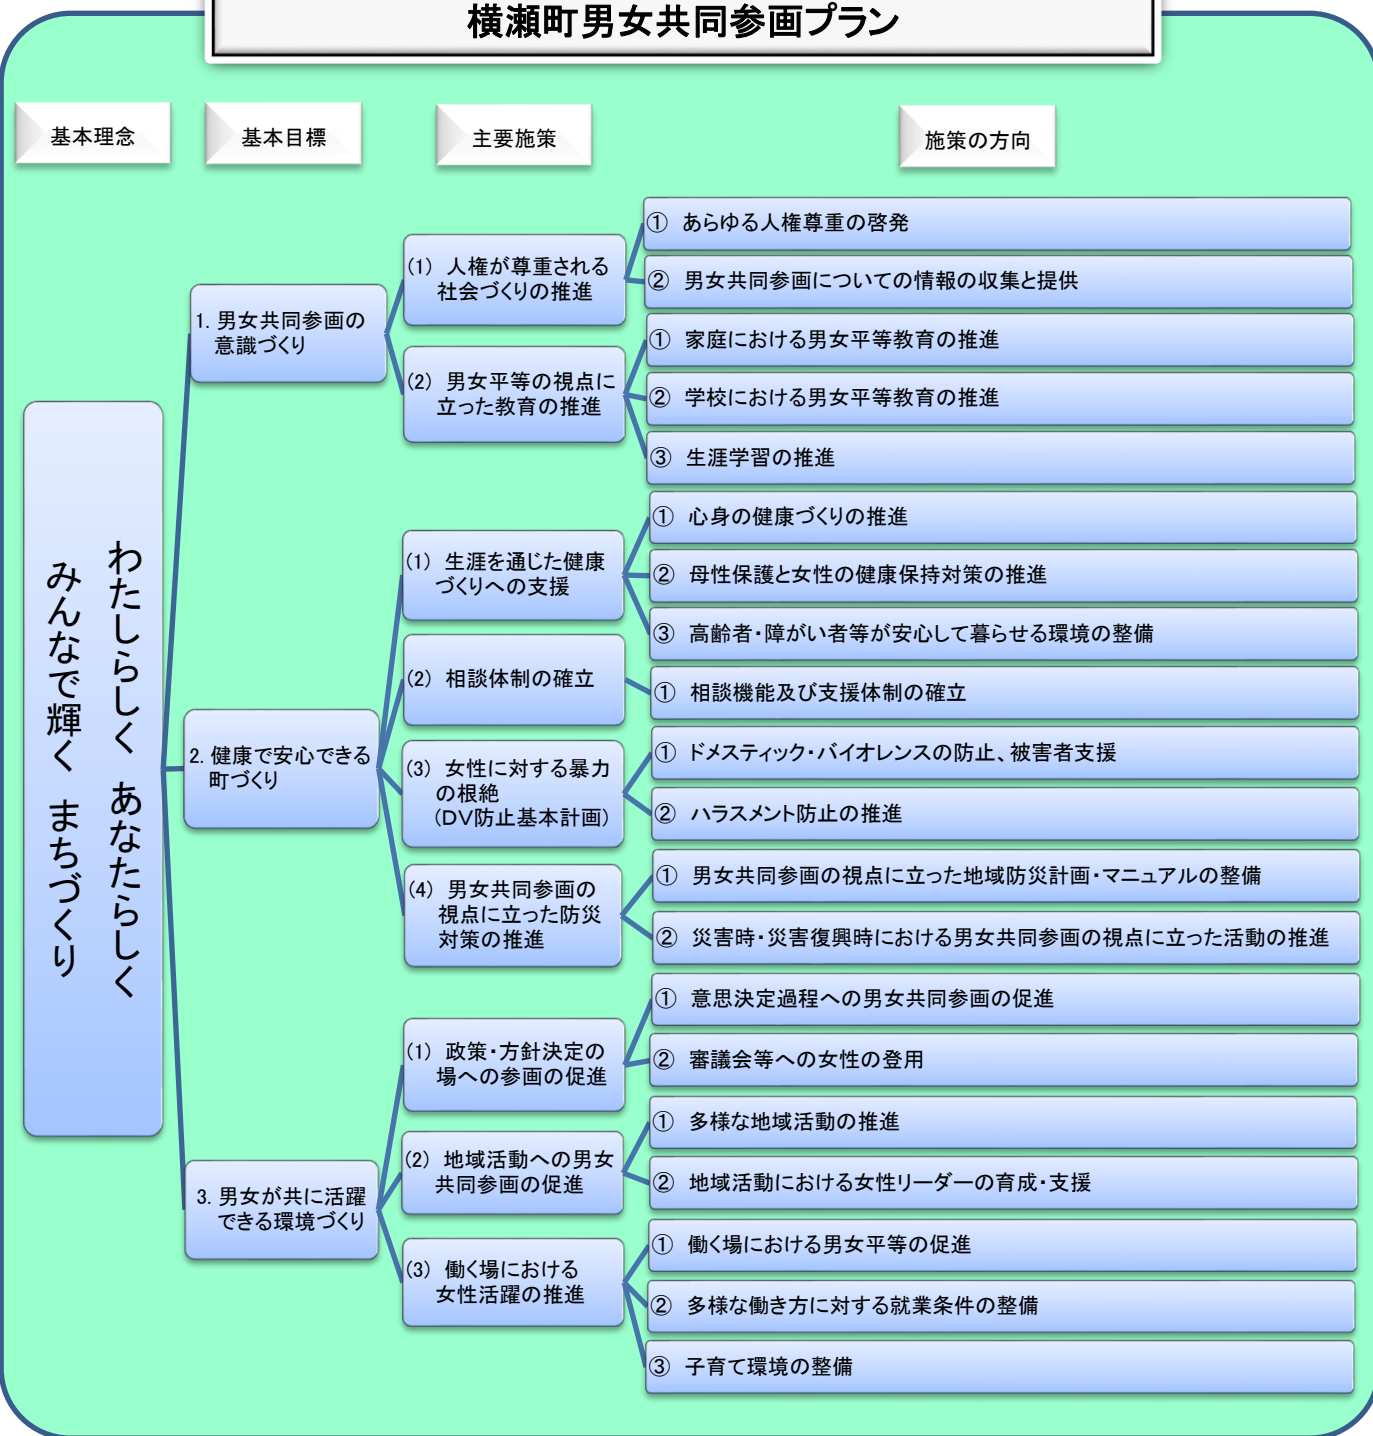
横瀬町男女共同参画プラン

基本理念

基本目標

主要施策

施策の方向

わたしらしく　あなたらしく
みんなで輝く　まちづくり

1. 男女共同参画の意識づくり

(1) 人権が尊重される社会づくりの推進

① あらゆる人権尊重の啓発

② 男女共同参画についての情報の収集と提供

(2) 男女平等の視点に立った教育の推進

① 家庭における男女平等教育の推進

② 学校における男女平等教育の推進

③ 生涯学習の推進

2. 健康で安心できる町づくり

(1) 生涯を通じた健康づくりへの支援

① 心身の健康づくりの推進

② 母性保護と女性の健康保持対策の推進

③ 高齢者・障がい者等が安心して暮らせる環境の整備

(2) 相談体制の確立

① 相談機能及び支援体制の確立

(3) 女性に対する暴力の根絶（DV防止基本計画）

① ドメスティック・バイオレンスの防止、被害者支援

② ハラスメント防止の推進

(4) 男女共同参画の視点に立った防災対策の推進

① 男女共同参画の視点に立った地域防災計画・マニュアルの整備

② 災害時・災害復興時における男女共同参画の視点に立った活動の推進

3. 男女が共に活躍できる環境づくり

(1) 政策・方針決定の場への参画の促進

① 意思決定過程への男女共同参画の促進

② 審議会等への女性の登用

(2) 地域活動への男女共同参画の促進

① 多様な地域活動の推進

② 地域活動における女性リーダーの育成・支援

(3) 働く場における女性活躍の推進

① 働く場における男女平等の促進

② 多様な働き方に対する就業条件の整備

③ 子育て環境の整備